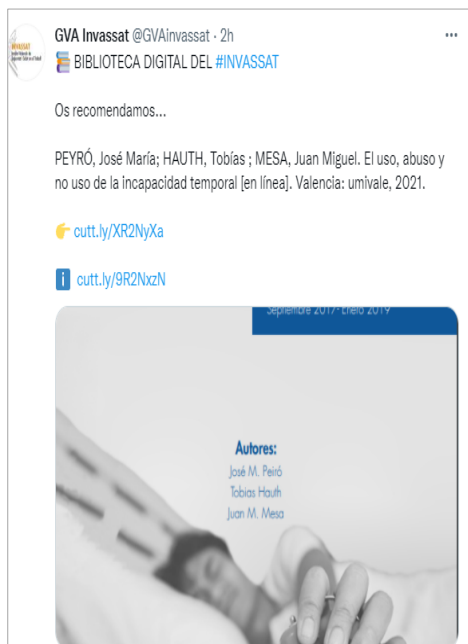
GVA Invassat @GVAinvassat · 2h
📚 BIBLIOTECA DIGITAL DEL #INVASSAT

Os recomendamos...

PEYRÓ, José María; HAUTH, Tobías ; MESA, Juan Miguel. El uso, abuso y no uso de la incapacidad temporal [en línea]. Valencia: umivale, 2021.

👉 cutt.ly/XR2NyXa

ℹ️ cutt.ly/9R2NxzN

Septiembre 2017 - Enero 2019

Autores:
José M. Peiró
Tobias Hauth
Juan M. Mesa